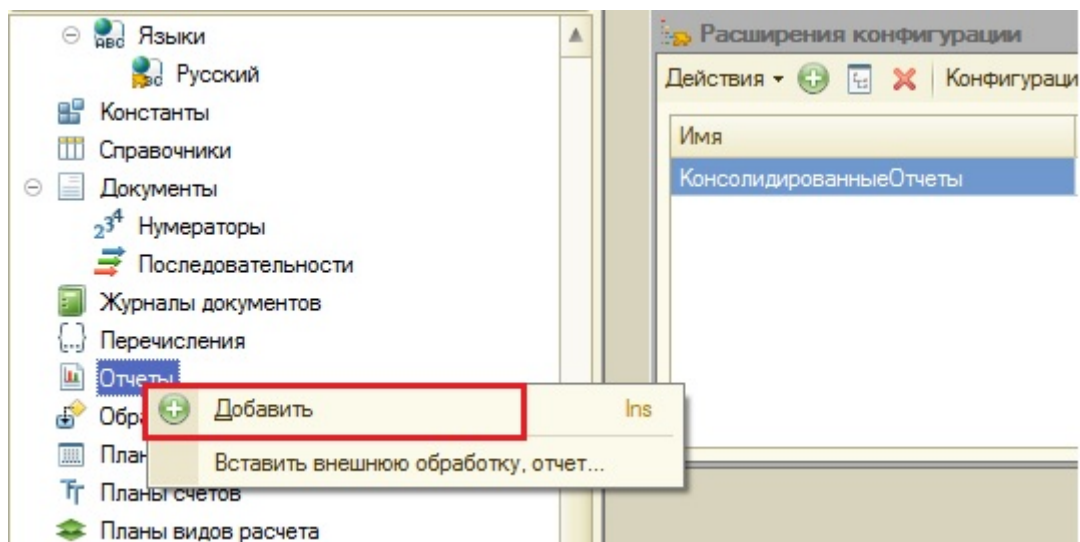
Языки
Русский
Константы
Справочники
Документы
Нумераторы
Последовательности
Журналы документов
Перечисления
Отчеты
Обр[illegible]
План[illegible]
Планы счетов
Планы видов расчета

Добавить Ins
Вставить внешнюю обработку, отчет...

Расширения конфигурации
Действия Конфигураци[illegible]
Имя
КонсолидированныеОтчеты